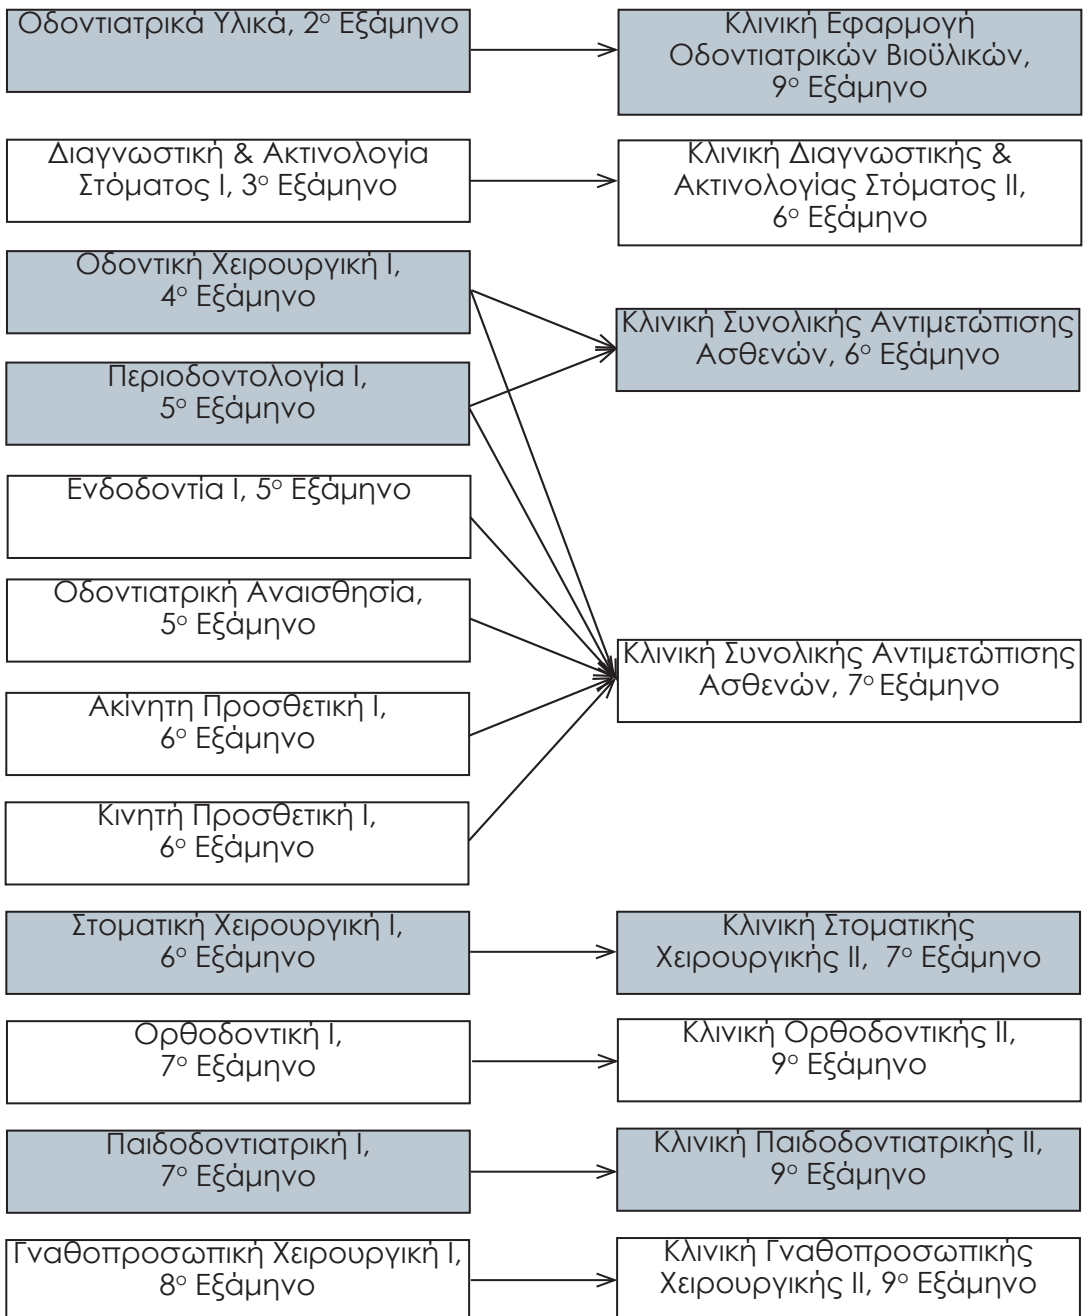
Οδοντιατρικά Υλικά, 2° Εξάμηνο

Κλινική Εφαρμογή Οδοντιατρικών Βιοϋλικών, 9° Εξάμηνο

Διαγνωστική & Ακτινολογία Στόματος Ι, 3° Εξάμηνο

Κλινική Διαγνωστικής & Ακτινολογίας Στόματος ΙΙ, 6° Εξάμηνο

Οδοντική Χειρουργική Ι, 4° Εξάμηνο

Κλινική Συνολικής Αντιμετώπισης Ασθενών, 6° Εξάμηνο

Περιοδοντολογία Ι, 5° Εξάμηνο

Ενδοδοντία Ι, 5° Εξάμηνο

Οδοντιατρική Αναισθησία, 5° Εξάμηνο

Κλινική Συνολικής Αντιμετώπισης Ασθενών, 7° Εξάμηνο

Ακίνητη Προσθετική Ι, 6° Εξάμηνο

Κινητή Προσθετική Ι, 6° Εξάμηνο

Στοματική Χειρουργική Ι, 6° Εξάμηνο

Κλινική Στοματικής Χειρουργικής ΙΙ, 7° Εξάμηνο

Ορθοδοντική Ι, 7° Εξάμηνο

Κλινική Ορθοδοντικής ΙΙ, 9° Εξάμηνο

Παιδοδοντιατρική Ι, 7° Εξάμηνο

Κλινική Παιδοδοντιατρικής ΙΙ, 9° Εξάμηνο

Γναθοπροσωπική Χειρουργική Ι, 8° Εξάμηνο

Κλινική Γναθοπροσωπικής Χειρουργικής ΙΙ, 9° Εξάμηνο